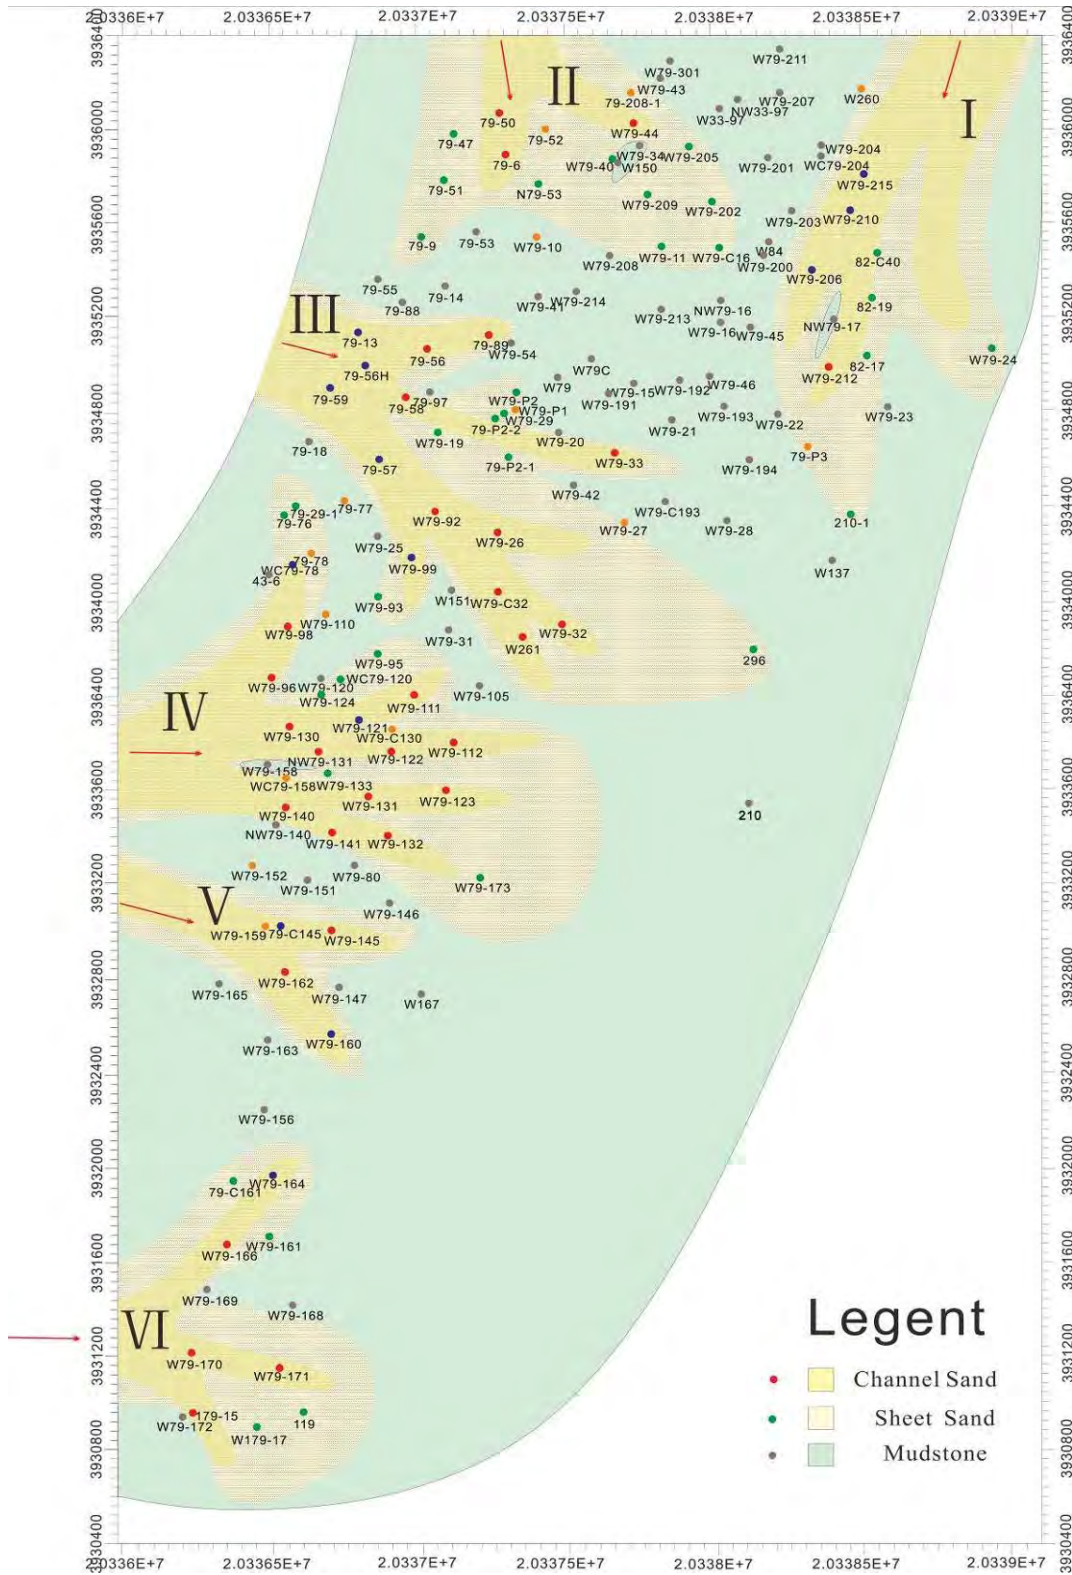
2.0336E+7 2.03365E+7 2.0337E+7 2.03375E+7 2.0338E+7 2.03385E+7 2.0339E+7

3936400 3936000 3935600 3935200 3934800 3934400 3934000 3936400 3933600 3933200 3932800 3932400 3932000 3931600 3931200 3930800 3930400

I II III IV V VI

W79-211 W79-301 W79-43 79-208-1 W79-207 W260 NW33-97 W33-97 79-50 79-52 W79-44 79-47 79-6 W79-34 W79-205 W79-204 W79-40 W150 W79-201 WC79-204 W79-215 79-51 N79-53 W79-209 W79-202 W79-203 W79-210 79-9 79-53 W79-10 W79-11 W79-C16 W84 W79-208 W79-200 82-C40 W79-206 79-55 79-14 W79-41 W79-214 79-88 NW79-16 82-19 W79-213 NW79-17 79-13 79-89 W79-16 W79-45 79-56 W79-54 79-56H W79C 82-17 W79-24 W79 W79-212 79-59 W79-15 W79-192 W79-46 79-97 W79-P2 79-58 W79-P1 W79-191 W79-29 W79-193 W79-22 79-P2-2 W79-21 W79-23 W79-19 W79-20 79-18 79-P3 79-57 79-P2-1 W79-33 W79-194 W79-42 79-29-1 79-77 W79-C193 79-76 W79-92 W79-27 W79-28 210-1 W79-26 W79-25 79-78 WC79-78 W79-99 W137 43-6 W151 W79-C32 W79-93 W79-110 W79-98 W79-31 W79-32 W261 296 W79-95 WC79-120 W79-96 W79-120 W79-105 W79-124 W79-111 W79-121 W79-130 W79-C130 W79-112 NW79-131 W79-122 W79-158 WC79-158 W79-133 W79-131 W79-123 W79-140 210 NW79-140 W79-141 W79-132 W79-152 W79-80 W79-151 W79-173 W79-146 W79-159 79-C145 W79-145 W79-162 W79-165 W79-147 W167 W79-160 W79-163 W79-156 W79-164 79-C161 W79-161 W79-166 W79-169 W79-168 W79-170 W79-171 179-15 W79-172 119 W179-17

Legent
Channel Sand
Sheet Sand
Mudstone